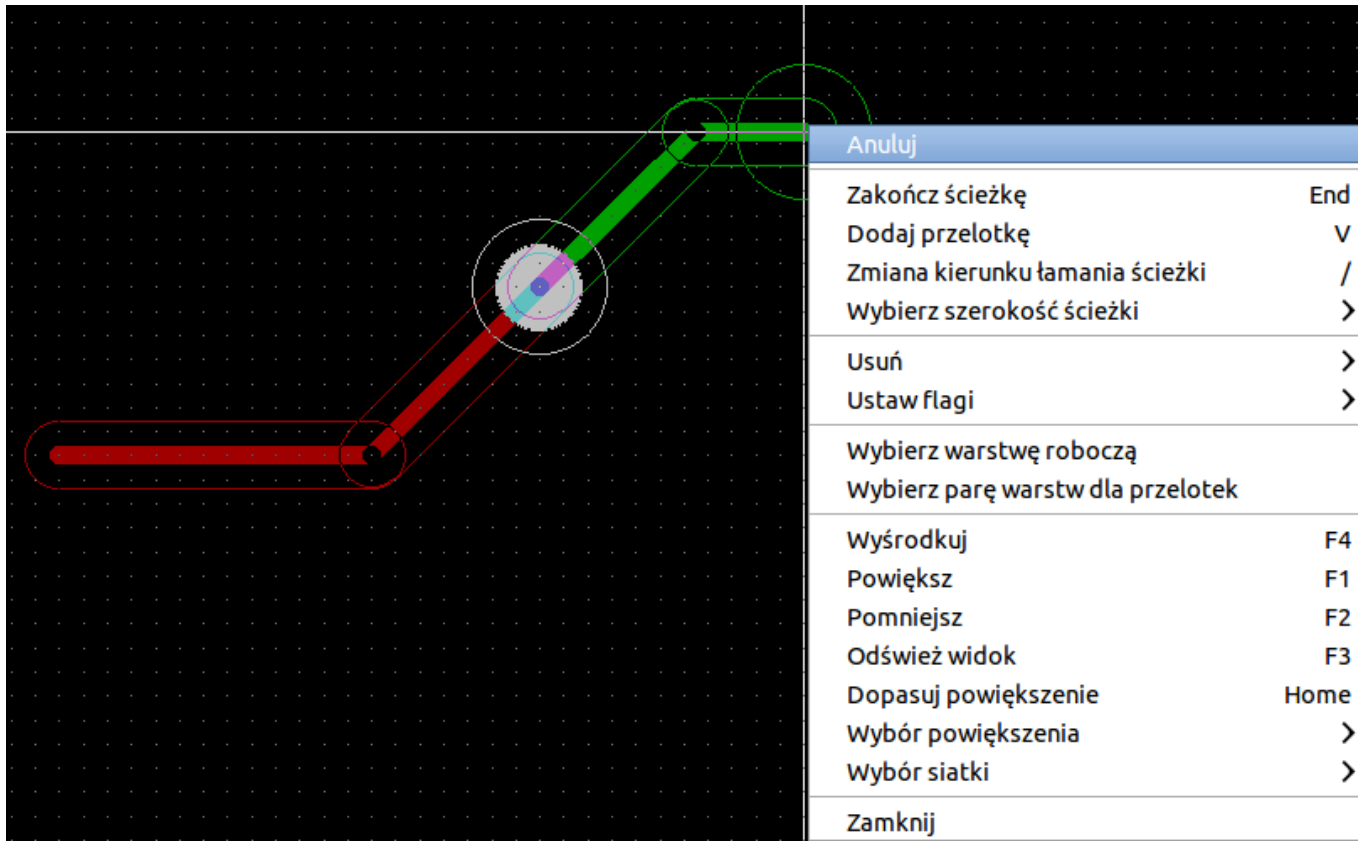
Anuluj

Zakończ ścieżkę End
Dodaj przelotkę V
Zmiana kierunku łamania ścieżki /
Wybierz szerokość ścieżki >

Usuń >
Ustaw flagi >

Wybierz warstwę roboczą
Wybierz parę warstw dla przelotek

Wyśrodkuj F4
Powiększ F1
Pomniejsz F2
Odśwież widok F3
Dopasuj powiększenie Home
Wybór powiększenia >
Wybór siatki >

Zamknij